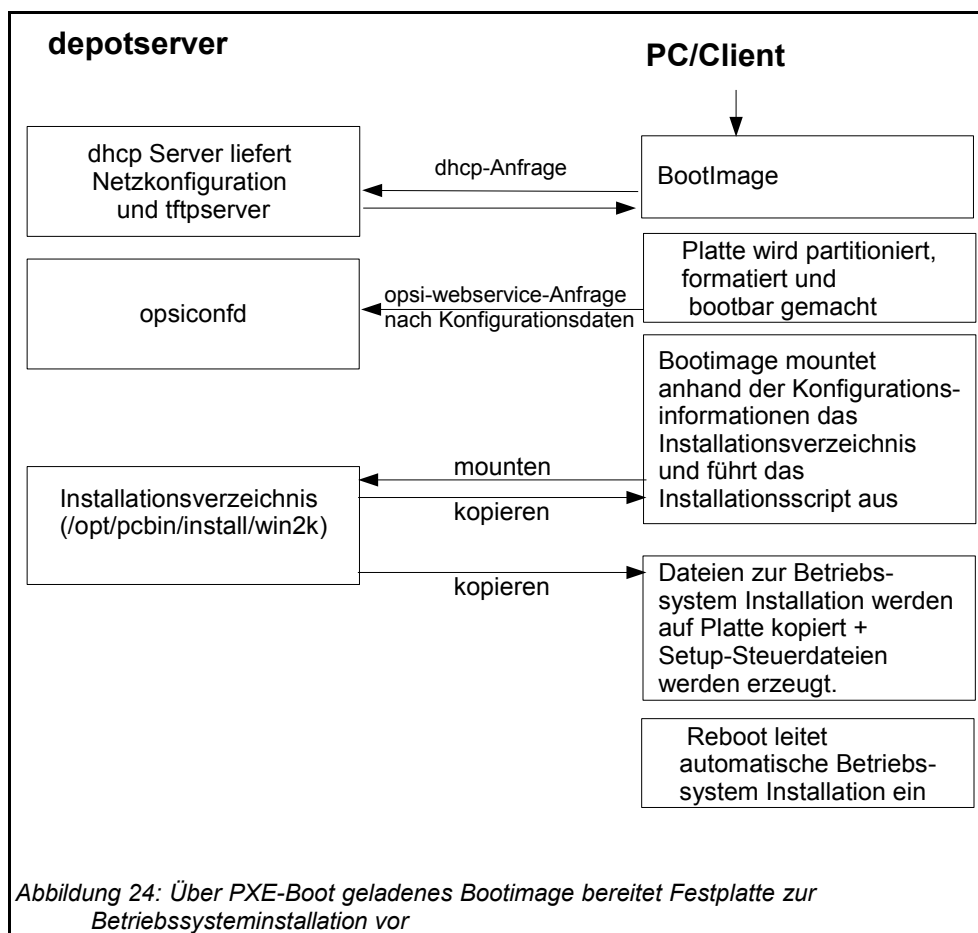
depotserver

PC/Client

dhcp Server liefert Netzkonfiguration und tftpserver

dhcp-Anfrage

BootImage

Platte wird partitioniert, formatiert und bootbar gemacht

opsiconfd

opsi-webservice-Anfrage nach Konfigurationsdaten

Bootimage mountet anhand der Konfigurationsinformationen das Installationsverzeichnis und führt das Installationsscript aus

mounten

Installationsverzeichnis (/opt/pcbin/install/win2k)

kopieren

kopieren

Dateien zur Betriebssystem Installation werden auf Platte kopiert + Setup-Steuerdateien werden erzeugt.

Reboot leitet automatische Betriebssystem Installation ein

Abbildung 24: Über PXE-Boot geladenes Bootimage bereitet Festplatte zur Betriebssysteminstallation vor